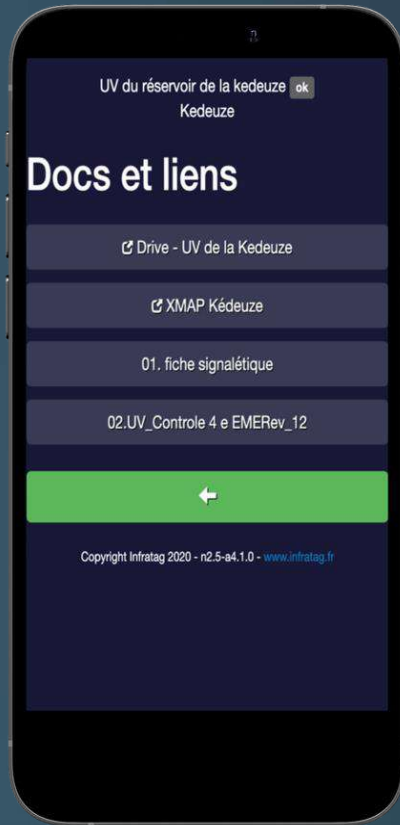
UV du réservoir de la kedeuze ok
Kedeuze

Docs et liens

Drive - UV de la Kedeuze

XMAP Kédeuze

01. fiche signalétique

02.UV_Controle 4 e EMERev_12

Copyright Infratag 2020 - n2.5-a4.1.0 - www.infratag.fr